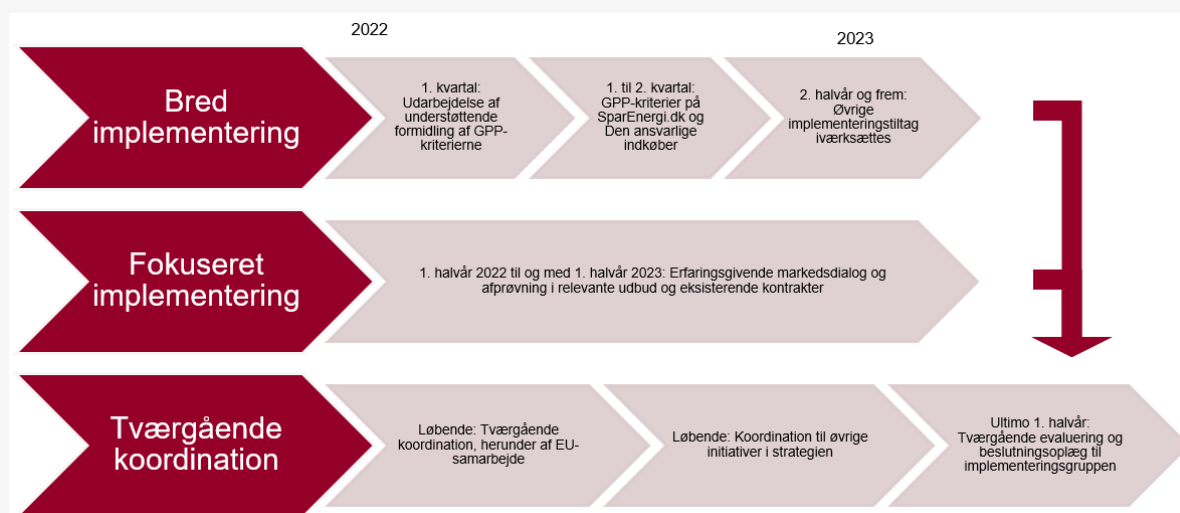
2022

2023

Bred implementering

1. kvartal: Udarbejdelse af understøttende formidling af GPP-kriterierne

1. til 2. kvartal: GPP-kriterier på SparEnergi.dk og Den ansvarlige indkøber

2. halvår og frem: Øvrige implementeringstiltag iværksættes

Fokuseret implementering

1. halvår 2022 til og med 1. halvår 2023: Erfaringsgivende markedsdialog og afprøvning i relevante udbud og eksisterende kontrakter

Tværgående koordination

Løbende: Tværgående koordination, herunder af EU-samarbejde

Løbende: Koordination til øvrige initiativer i strategien

Ultimo 1. halvår: Tværgående evaluering og beslutningsoplæg til implementeringsgruppen